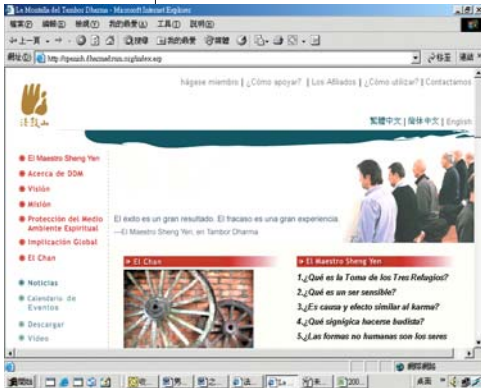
La Montaña del Tambor Dharma - Microsoft Internet Explorer

檔案(F) 編輯(E) 檢視(V) 我的最愛(A) 工具(T) 說明(H)

上一頁 搜尋 我的最愛

網址(D) http://spanish.ddm.org/index.asp

移至 連結

hágase miembro | ¿Cómo apoyar? | Los Afiliados | ¿Cómo utilizar? | Contactenos

法鼓山

繁體中文 | 簡体中文 | English

El Maestro Sheng Yen
Acerca de DDM
Visión
Misión
Protección del Medio Ambiente Espiritual
Implicación Global
El Chan

Noticias
Calendario de Eventos
Descargar
Video

El exito es un gran resultado. El fracaso es una gran experiencia.
—El Maestro Sheng Yen, en Tambor Dharma

El Chan

El Maestro Sheng Yen

1.¿Qué es la Toma de los Tres Refugios?
2.¿Qué es un ser sensible?
3.¿Es causa y efecto similar al karma?
4.¿Qué significa hacerse budista?
5.¿Las formas no humanas son los seres

網際網路

開始